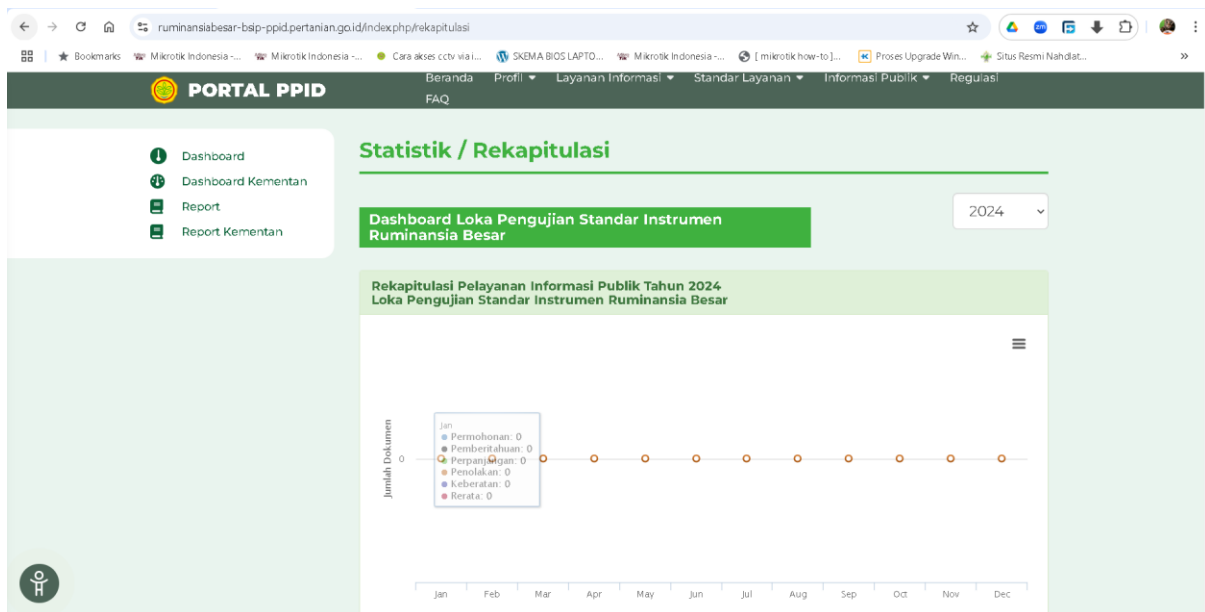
ruminansiabesar-bsip-ppid.pertanian.go.id/index.php/rekapitulasi

Bookmarks | Mikrotik Indonesia -... | Mikrotik Indonesia -... | Cara akses cctv via i... | SKEMA BIOS LAPTO... | Mikrotik Indonesia -... | [ mikrotik how-to ]... | Proses Upgrade Win... | Situs Resmi Nahdlat... | »

PORTAL PPID

Beranda | Profil | Layanan Informasi | Standar Layanan | Informasi Publik | Regulasi | FAQ

Dashboard
Dashboard Kementan
Report
Report Kementan

Statistik / Rekapitulasi

Dashboard Loka Pengujian Standar Instrumen Ruminansia Besar

2024

Rekapitulasi Pelayanan Informasi Publik Tahun 2024
Loka Pengujian Standar Instrumen Ruminansia Besar

Jan
Permohonan: 0
Pemberitahuan: 0
Perpanjangan: 0
Penolakan: 0
Keberatan: 0
Rerata: 0

Jumlah Dokumen

0

Jan Feb Mar Apr May Jun Jul Aug Sep Oct Nov Dec